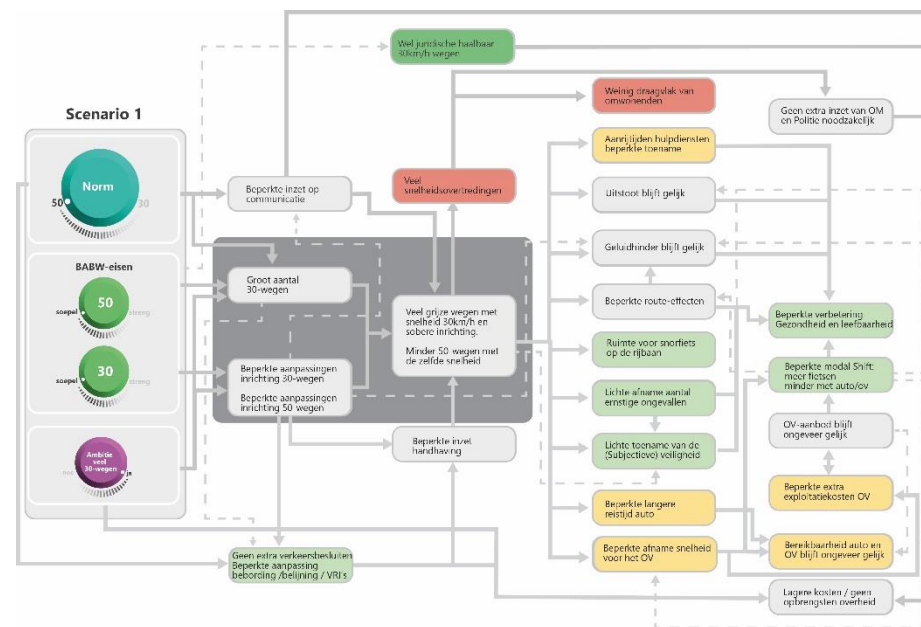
Scenario 1

Norm
50
30

BABW-eisen
50
soepel
streng
30
soepel
streng

Ambitie veel 30-wegen
ja

Wel juridische haalbaar 30km/h wegen

Beperkte inzet op communicatie

Veel snelheidsovertredingen

Weinig draagvlak van omwonenden

Geen extra inzet van OM en Politie noodzakelijk

Groot aantal 30-wegen

Beperkte aanpassingen inrichting 30-wegen

Beperkte aanpassingen inrichting 50 wegen

Veel grijze wegen met snelheid 30km/h en sobere inrichting.

Minder 50 wegen met de zelfde snelheid

Beperkte inzet handhaving

Geen extra verkeersbesluiten
Beperkte aanpassing bebording /belijning / VRI's

Aanrijtijden hulpdiensten beperkte toename

Uitstoot blijft gelijk

Geluidhinder blijft gelijk

Beperkte route-effecten

Ruimte voor snorfiets op de rijbaan

Lichte afname aantal ernstige ongevallen

Lichte toename van de (Subjectieve) veiligheid

Beperkte langere reistijd auto

Beperkte afname snelheid voor het OV

Beperkte verbetering Gezondheid en leefbaarheid

Beperkte modal Shift: meer fietsen minder met auto/ov

OV-aanbod blijft ongeveer gelijk

Beperkte extra exploitatiekosten OV

Bereikbaarheid auto en OV blijft ongeveer gelijk

Lagere kosten / geen opbrengsten overheid